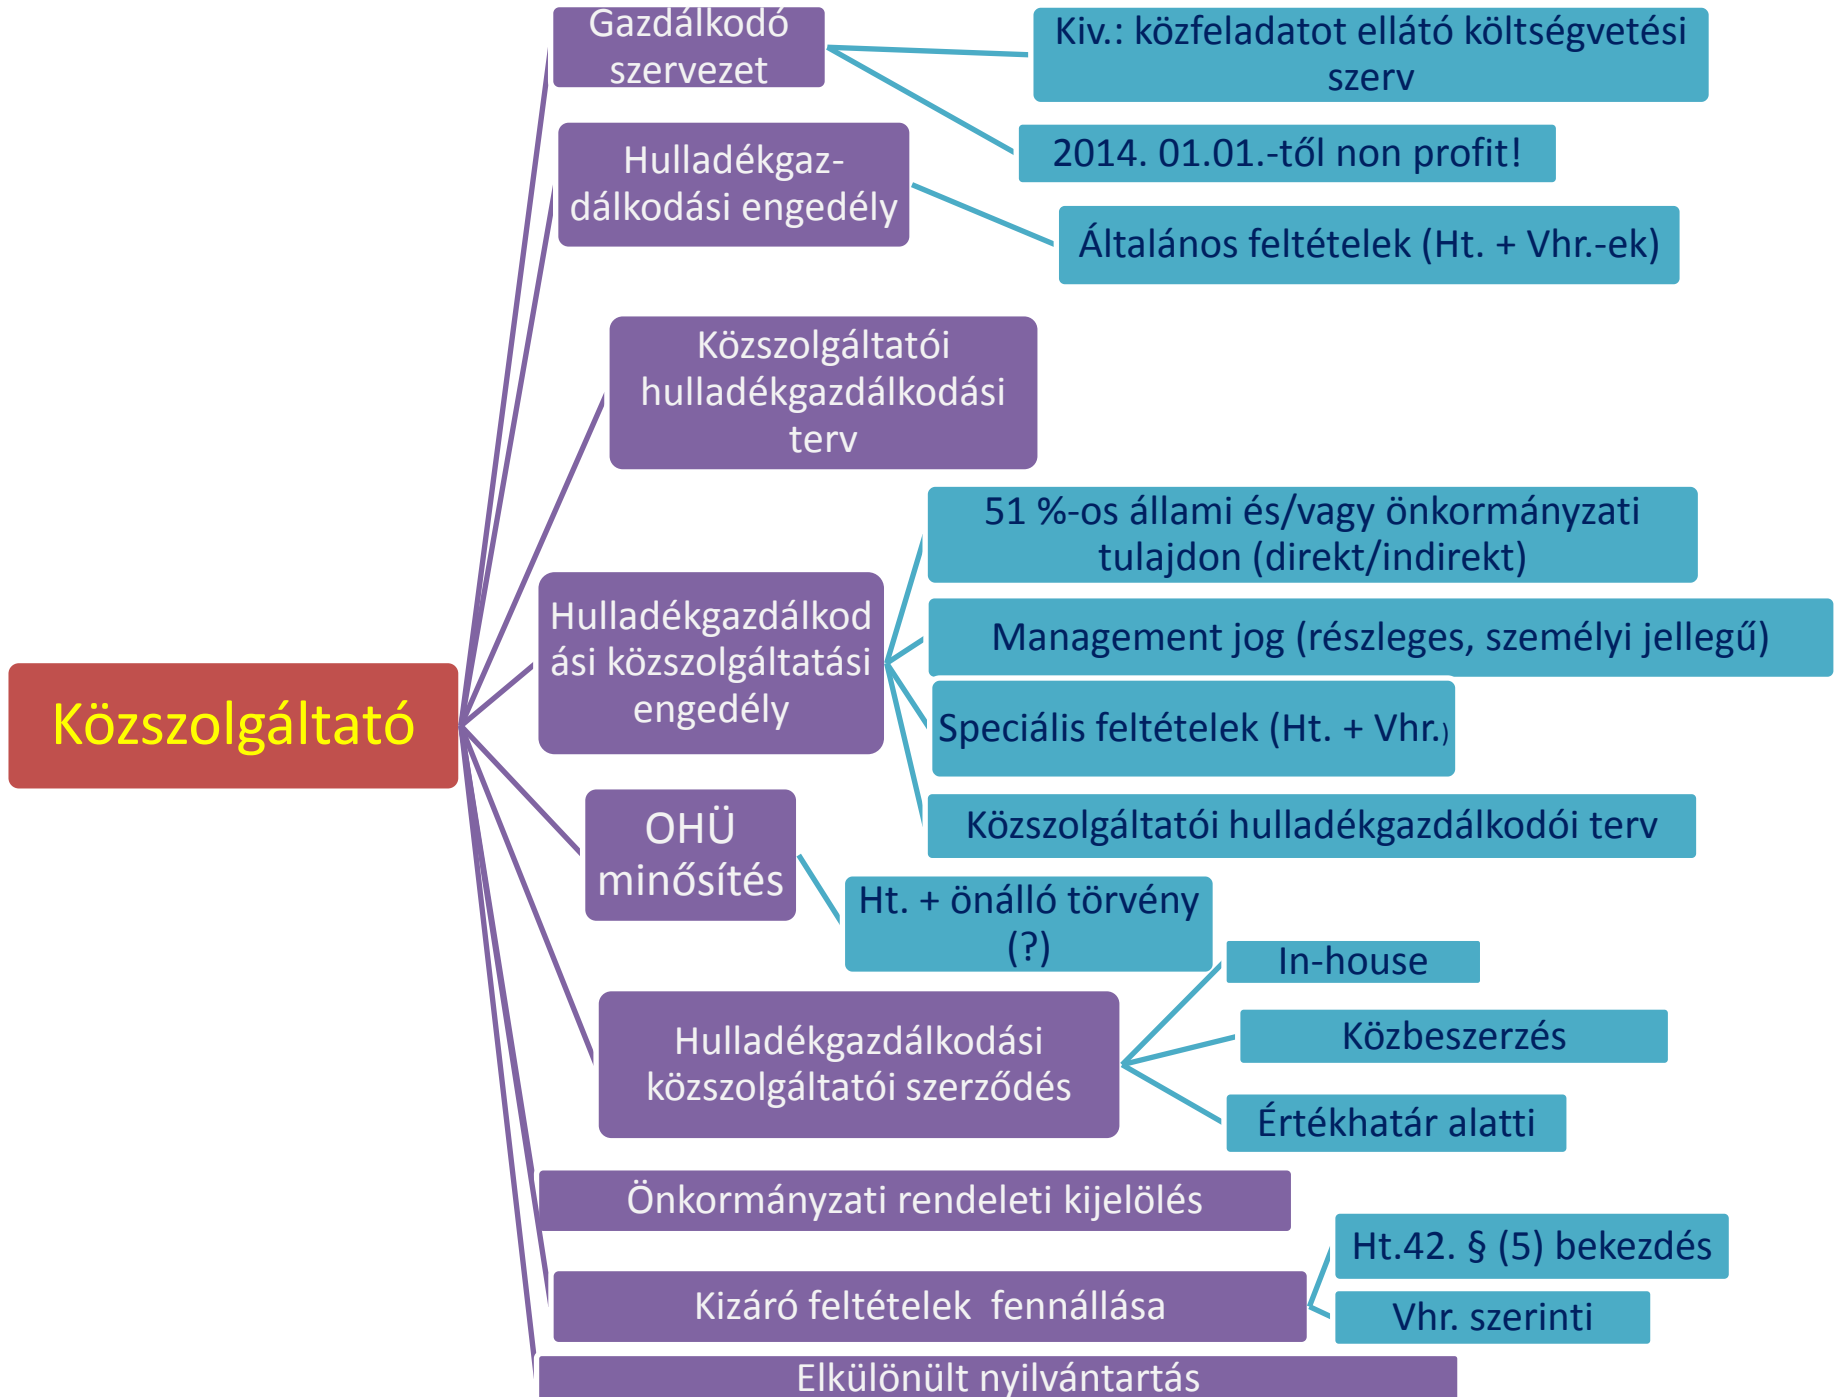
Közszolgáltató

Gazdálkodó szervezet

Kiv.: közfeladatot ellátó költségvetési szerv

2014. 01.01.-től non profit!

Hulladékgazdálkodási engedély

Általános feltételek (Ht. + Vhr.-ek)

Közszolgáltatói hulladékgazdálkodási terv

Hulladékgazdálkodási közszolgáltatási engedély

51 %-os állami és/vagy önkormányzati tulajdon (direkt/indirekt)

Management jog (részleges, személyi jellegű)

Speciális feltételek (Ht. + Vhr.)

Közszolgáltatói hulladékgazdálkodói terv

OHÜ minősítés

Ht. + önálló törvény (?)

Hulladékgazdálkodási közszolgáltatói szerződés

In-house

Közbeszerzés

Értékhatár alatti

Önkormányzati rendeleti kijelölés

Kizáró feltételek fennállása

Ht.42. § (5) bekezdés

Vhr. szerinti

Elkülönült nyilvántartás